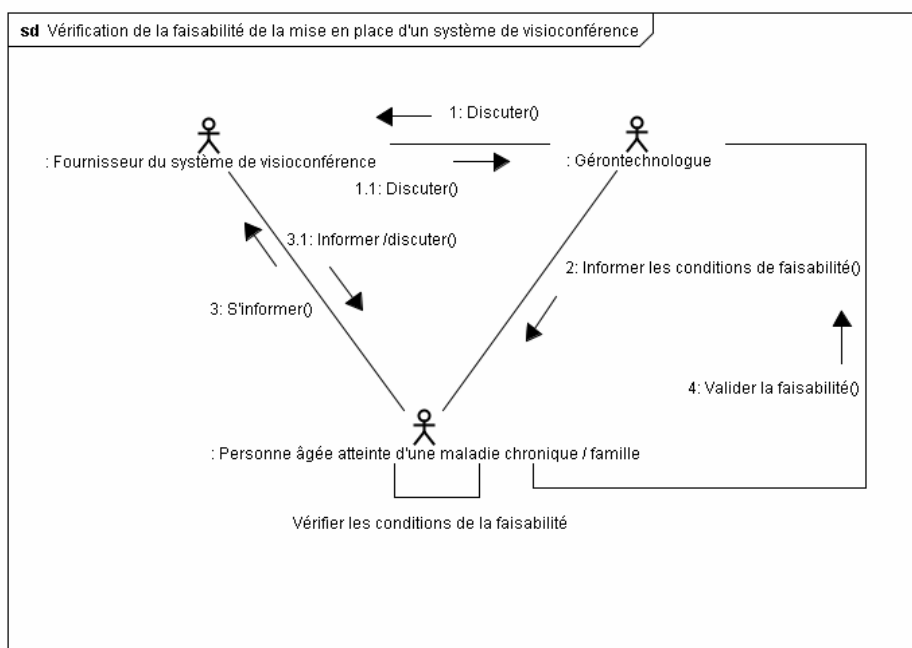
sd Vérification de la faisabilité de la mise en place d'un système de visioconférence

1: Discuter()

: Fournisseur du système de visioconférence

: Gérontechnologue

1.1: Discuter()

3.1: Informer /discuter()

2: Informer les conditions de faisabilité()

3: S'informer()

4: Valider la faisabilité()

: Personne âgée atteinte d'une maladie chronique / famille

Vérifier les conditions de la faisabilité